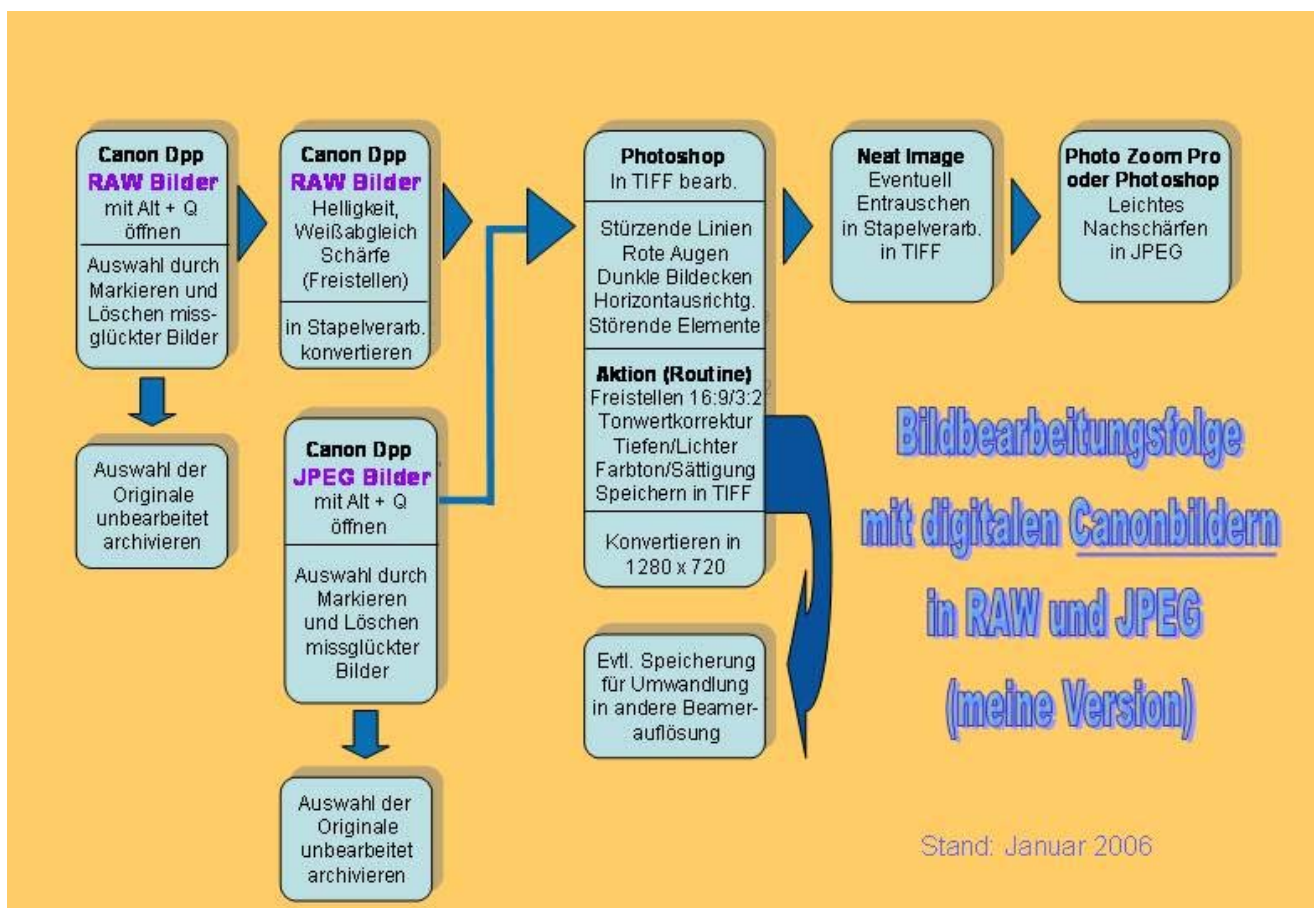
Canon Dpp
RAW Bilder
mit Alt + Q öffnen

Auswahl durch Markieren und Löschen missglückter Bilder

Auswahl der Originale unbearbeitet archivieren

Canon Dpp
RAW Bilder
Helligkeit, Weißabgleich Schärfe (Freistellen)

in Stapelverarb. konvertieren

Canon Dpp
JPEG Bilder
mit Alt + Q öffnen

Auswahl durch Markieren und Löschen missglückter Bilder

Auswahl der Originale unbearbeitet archivieren

Photoshop
In TIFF bearb.

Stürzende Linien
Rote Augen
Dunkle Bildecken
Horizontausrichtg.
Störende Elemente

Aktion (Routine)
Freistellen 16:9/3:2
Tonwertkorrektur
Tiefen/Lichter
Farbton/Sättigung
Speichern in TIFF

Konvertieren in 1280 x 720

Evtl. Speicherung für Umwandlung in andere Beamerauflösung

Neat Image
Eventuell Entrauschen in Stapelverarb. in TIFF

Photo Zoom Pro oder Photoshop
Leichtes Nachschärfen in JPEG

Bildbearbeitungsfolge mit digitalen Canonbildern in RAW und JPEG (meine Version)

Stand: Januar 2006